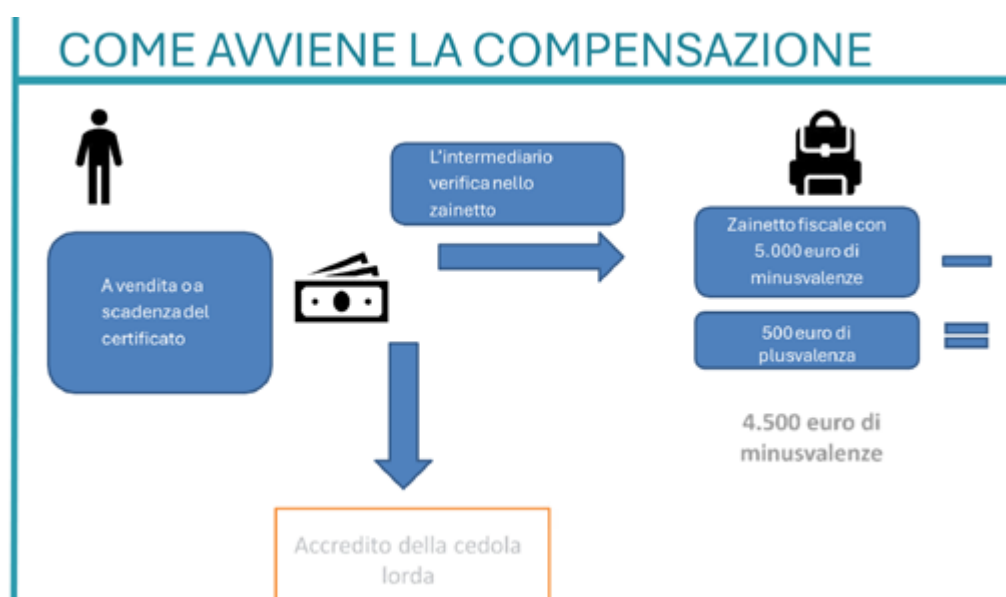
COME AVVIENE LA COMPENSAZIONE

A vendita o a scadenza del certificato

L'intermediario verifica nello zainetto

Zainetto fiscale con 5.000 euro di minusvalenze

500 euro di plusvalenza

4.500 euro di minusvalenze

Accredito della cedola lorda